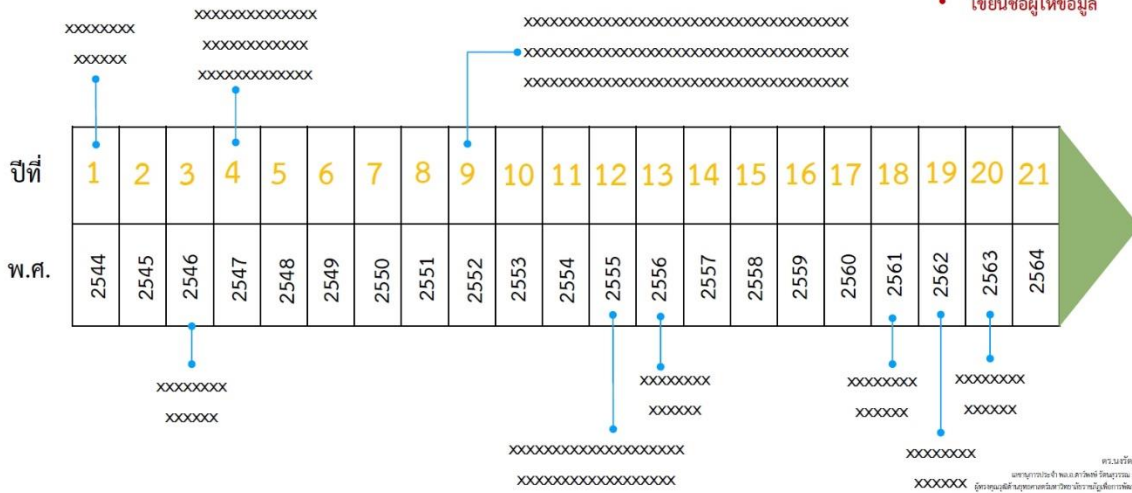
• เขียนชื่อผู้ให้ข้อมูล

xxxxxxxx
xxxxxx

xxxxxxxxxxxxxx
xxxxxxxxxxxx
xxxxxxxxxxxxx

xxxxxxxxxxxxxxxxxxxxxxxxxxxxxxxxxxxxx
xxxxxxxxxxxxxxxxxxxxxxxxxxxxxxxxxxxxx
xxxxxxxxxxxxxxxxxxxxxxxxxxxxxxxxxxxxx

| ปีที่ | 1 | 2 | 3 | 4 | 5 | 6 | 7 | 8 | 9 | 10 | 11 | 12 | 13 | 14 | 15 | 16 | 17 | 18 | 19 | 20 | 21 |
|---|---|---|---|---|---|---|---|---|---|---|---|---|---|---|---|---|---|---|---|---|---|
| พ.ศ. | 2544 | 2545 | 2546 | 2547 | 2548 | 2549 | 2550 | 2551 | 2552 | 2553 | 2554 | 2555 | 2556 | 2557 | 2558 | 2559 | 2560 | 2561 | 2562 | 2563 | 2564 |

xxxxxxxx
xxxxxx

xxxxxxxx
xxxxxx

xxxxxxxx
xxxxxx

xxxxxxxx
xxxxxx

xxxxxxxxxxxxxxxxxxxx
xxxxxxxxxxxxxxxxxxx

xxxxxxxx
xxxxxx

ดร.นรรัต
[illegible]
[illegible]